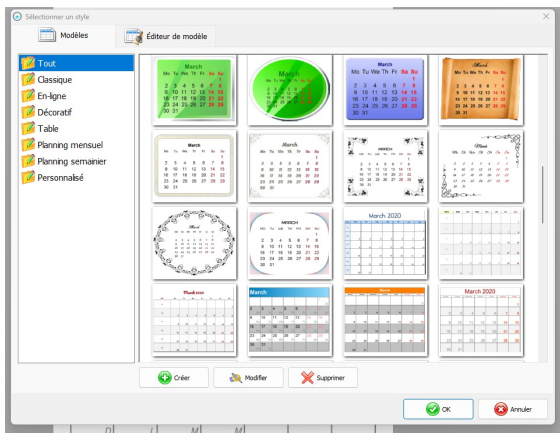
Sélectionner un style

Modèles

Éditeur de modèle

Tout
Classique
En-ligne
Décoratif
Table
Planning mensuel
Planning semainier
Personnalisé

March

March
Mo Tu We Th Fr Sa Su

March 2020

March

Créer
Modifier
Supprimer

OK
Annuler